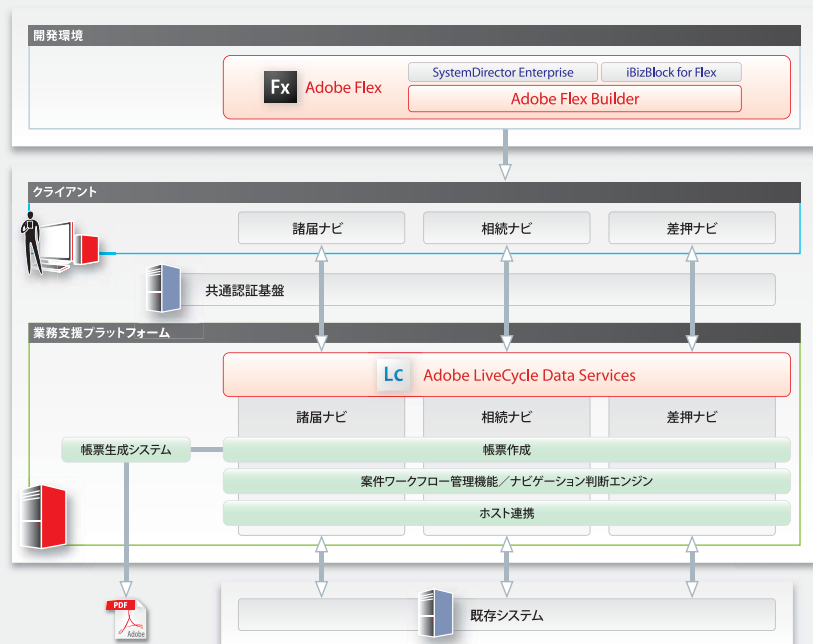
開発環境

Fx Adobe Flex

SystemDirector Enterprise

iBizBlock for Flex

Adobe Flex Builder

クライアント

諸届ナビ

相続ナビ

差押ナビ

共通認証基盤

業務支援プラットフォーム

Lc Adobe LiveCycle Data Services

諸届ナビ

相続ナビ

差押ナビ

帳票生成システム

帳票作成

案件ワークフロー管理機能／ナビゲーション判断エンジン

ホスト連携

PDF

Adobe

既存システム